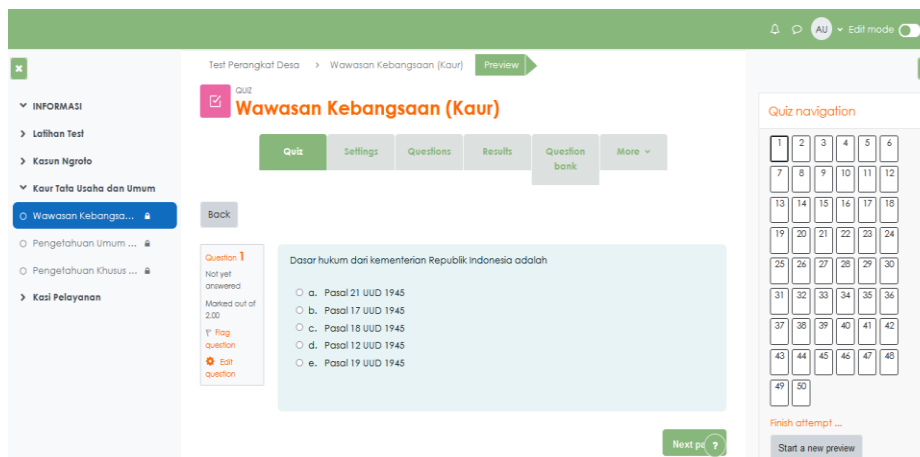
AU Edit mode

INFORMASI
Latihan Test
Kasun Ngroto
Kaur Tata Usaha dan Umum
Wawasan Kebangsa...
Pengetahuan Umum ...
Pengetahuan Khusus ...
Kasi Pelayanan

Test Perangkat Desa › Wawasan Kebangsaan (Kaur) Preview

QUIZ
Wawasan Kebangsaan (Kaur)

Quiz | Settings | Questions | Results | Question bank | More

Back

Question 1
Not yet answered
Marked out of 2.00
Flag question
Edit question

Dasar hukum dari kementerian Republik Indonesia adalah

a. Pasal 21 UUD 1945
b. Pasal 17 UUD 1945
c. Pasal 18 UUD 1945
d. Pasal 12 UUD 1945
e. Pasal 19 UUD 1945

Next pa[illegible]

Quiz navigation

1 2 3 4 5 6
7 8 9 10 11 12
13 14 15 16 17 18
19 20 21 22 23 24
25 26 27 28 29 30
31 32 33 34 35 36
37 38 39 40 41 42
43 44 45 46 47 48
49 50

Finish attempt ...

Start a new preview